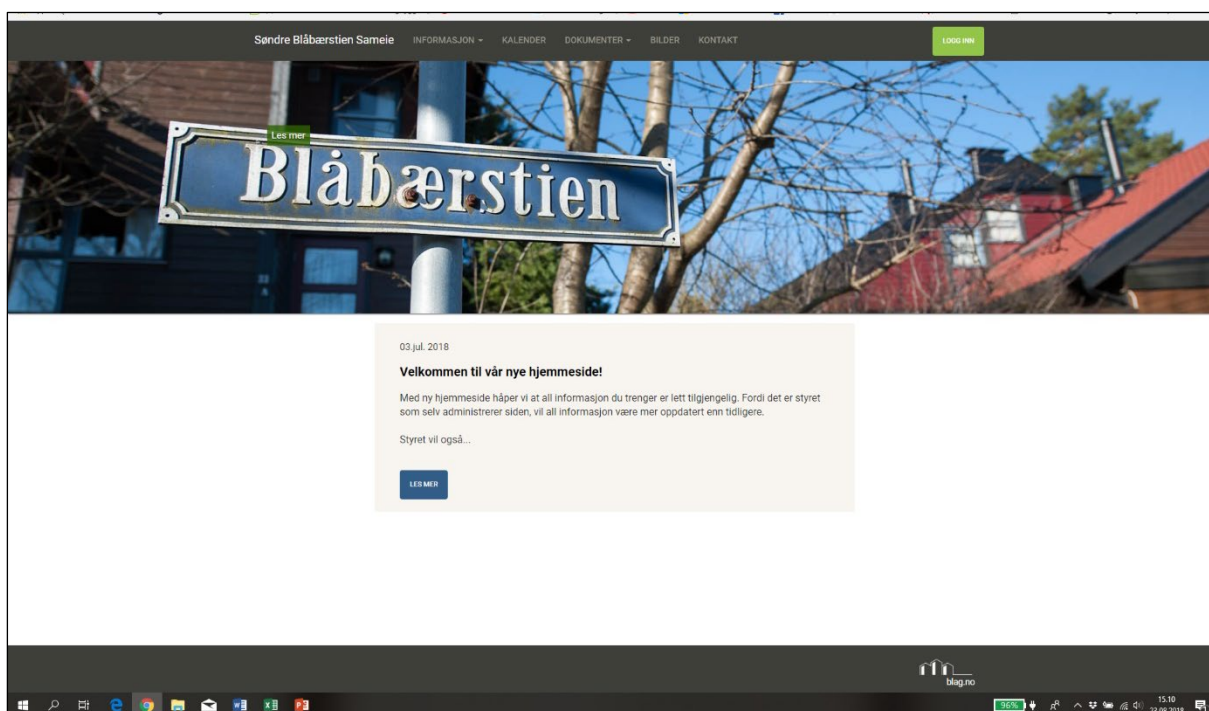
Søndre Blåbærstien Sameie INFORMASJON KALENDER DOKUMENTER BILDER KONTAKT

LOGG INN

Les mer

Blåbærstien

03.jul. 2018

Velkommen til vår nye hjemmeside!

Med ny hjemmeside håper vi at all informasjon du trenger er lett tilgjengelig. Fordi det er styret som selv administrerer siden, vil all informasjon være mer oppdatert enn tidligere.

Styret vil også...

LES MER

blag.no

96%

15.10
22.08.2018